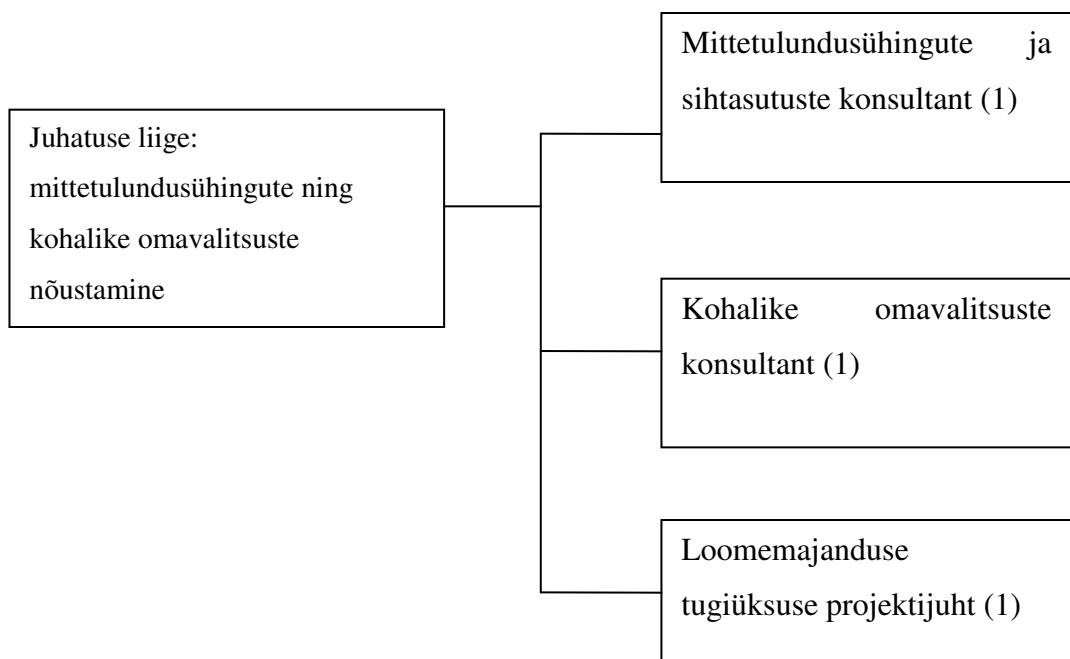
Juhatuse liige: mittetulundusühingute ning kohalike omavalitsuste nõustamine

Mittetulundusühingute ja sihtasutuste konsultant (1)

Kohalike omavalitsuste konsultant (1)

Loomemajanduse tugiüksuse projektijuht (1)